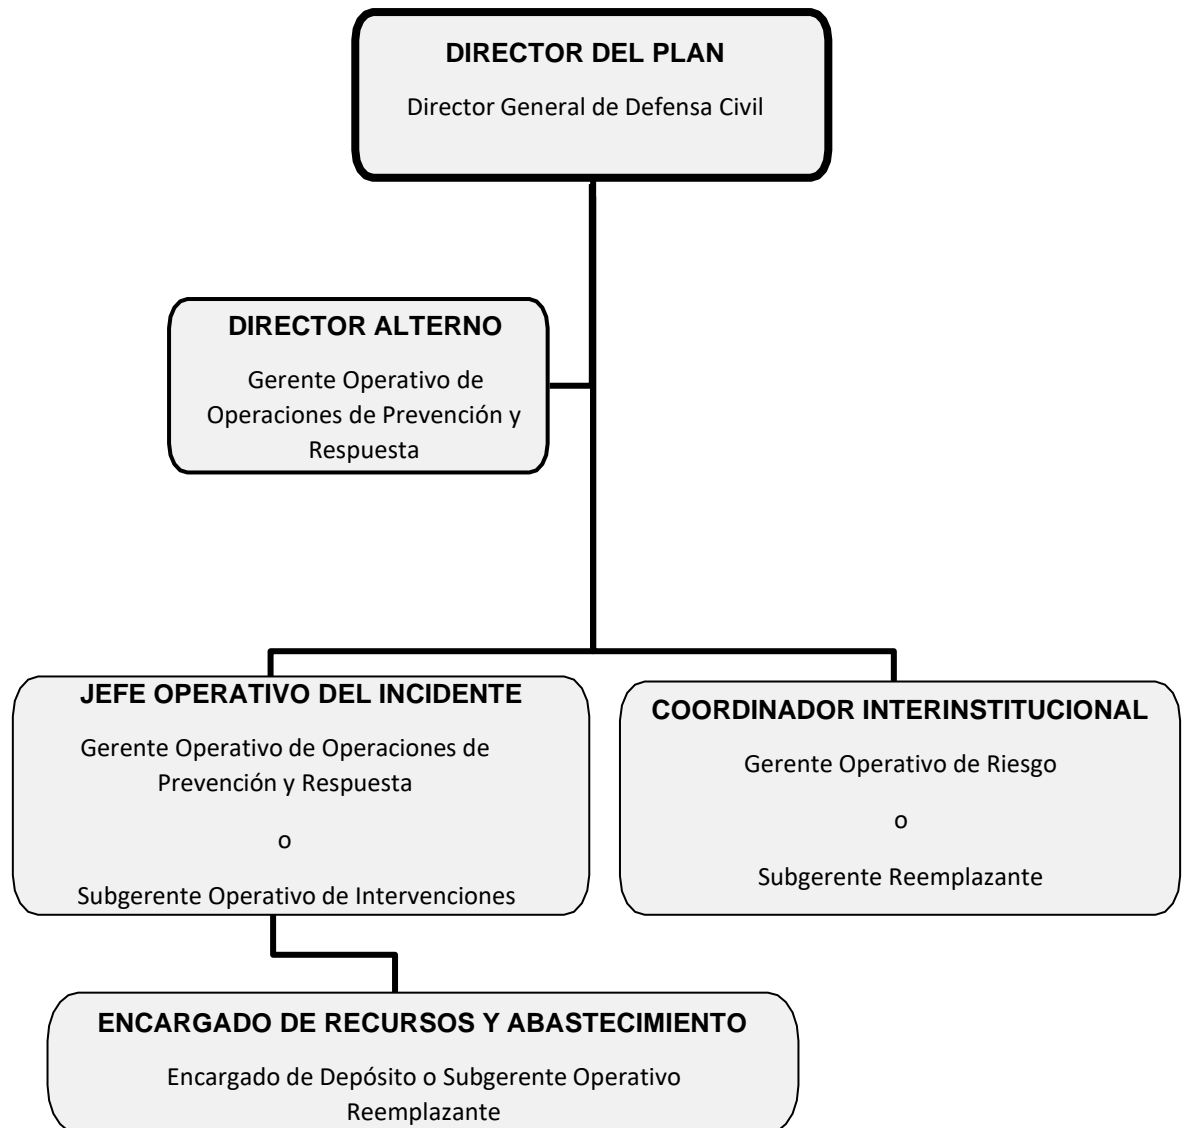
DIRECTOR DEL PLAN

Director General de Defensa Civil

DIRECTOR ALTERNO

Gerente Operativo de Operaciones de Prevención y Respuesta

JEFE OPERATIVO DEL INCIDENTE

Gerente Operativo de Operaciones de Prevención y Respuesta

o

Subgerente Operativo de Intervenciones

COORDINADOR INTERINSTITUCIONAL

Gerente Operativo de Riesgo

o

Subgerente Reemplazante

ENCARGADO DE RECURSOS Y ABASTECIMIENTO

Encargado de Depósito o Subgerente Operativo Reemplazante